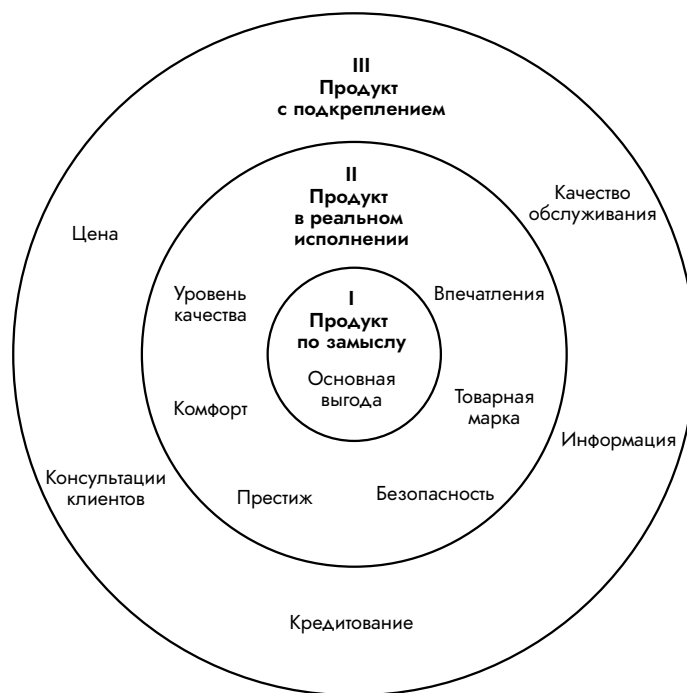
III
Продукт
с подкреплением

II
Продукт
в реальном
исполнении

Качество
обслуживания

Цена

I
Продукт
по замыслу

Уровень
качества

Впечатления

Основная
выгода

Комфорт

Товарная
марка

Информация

Консультации
клиентов

Престиж

Безопасность

Кредитование